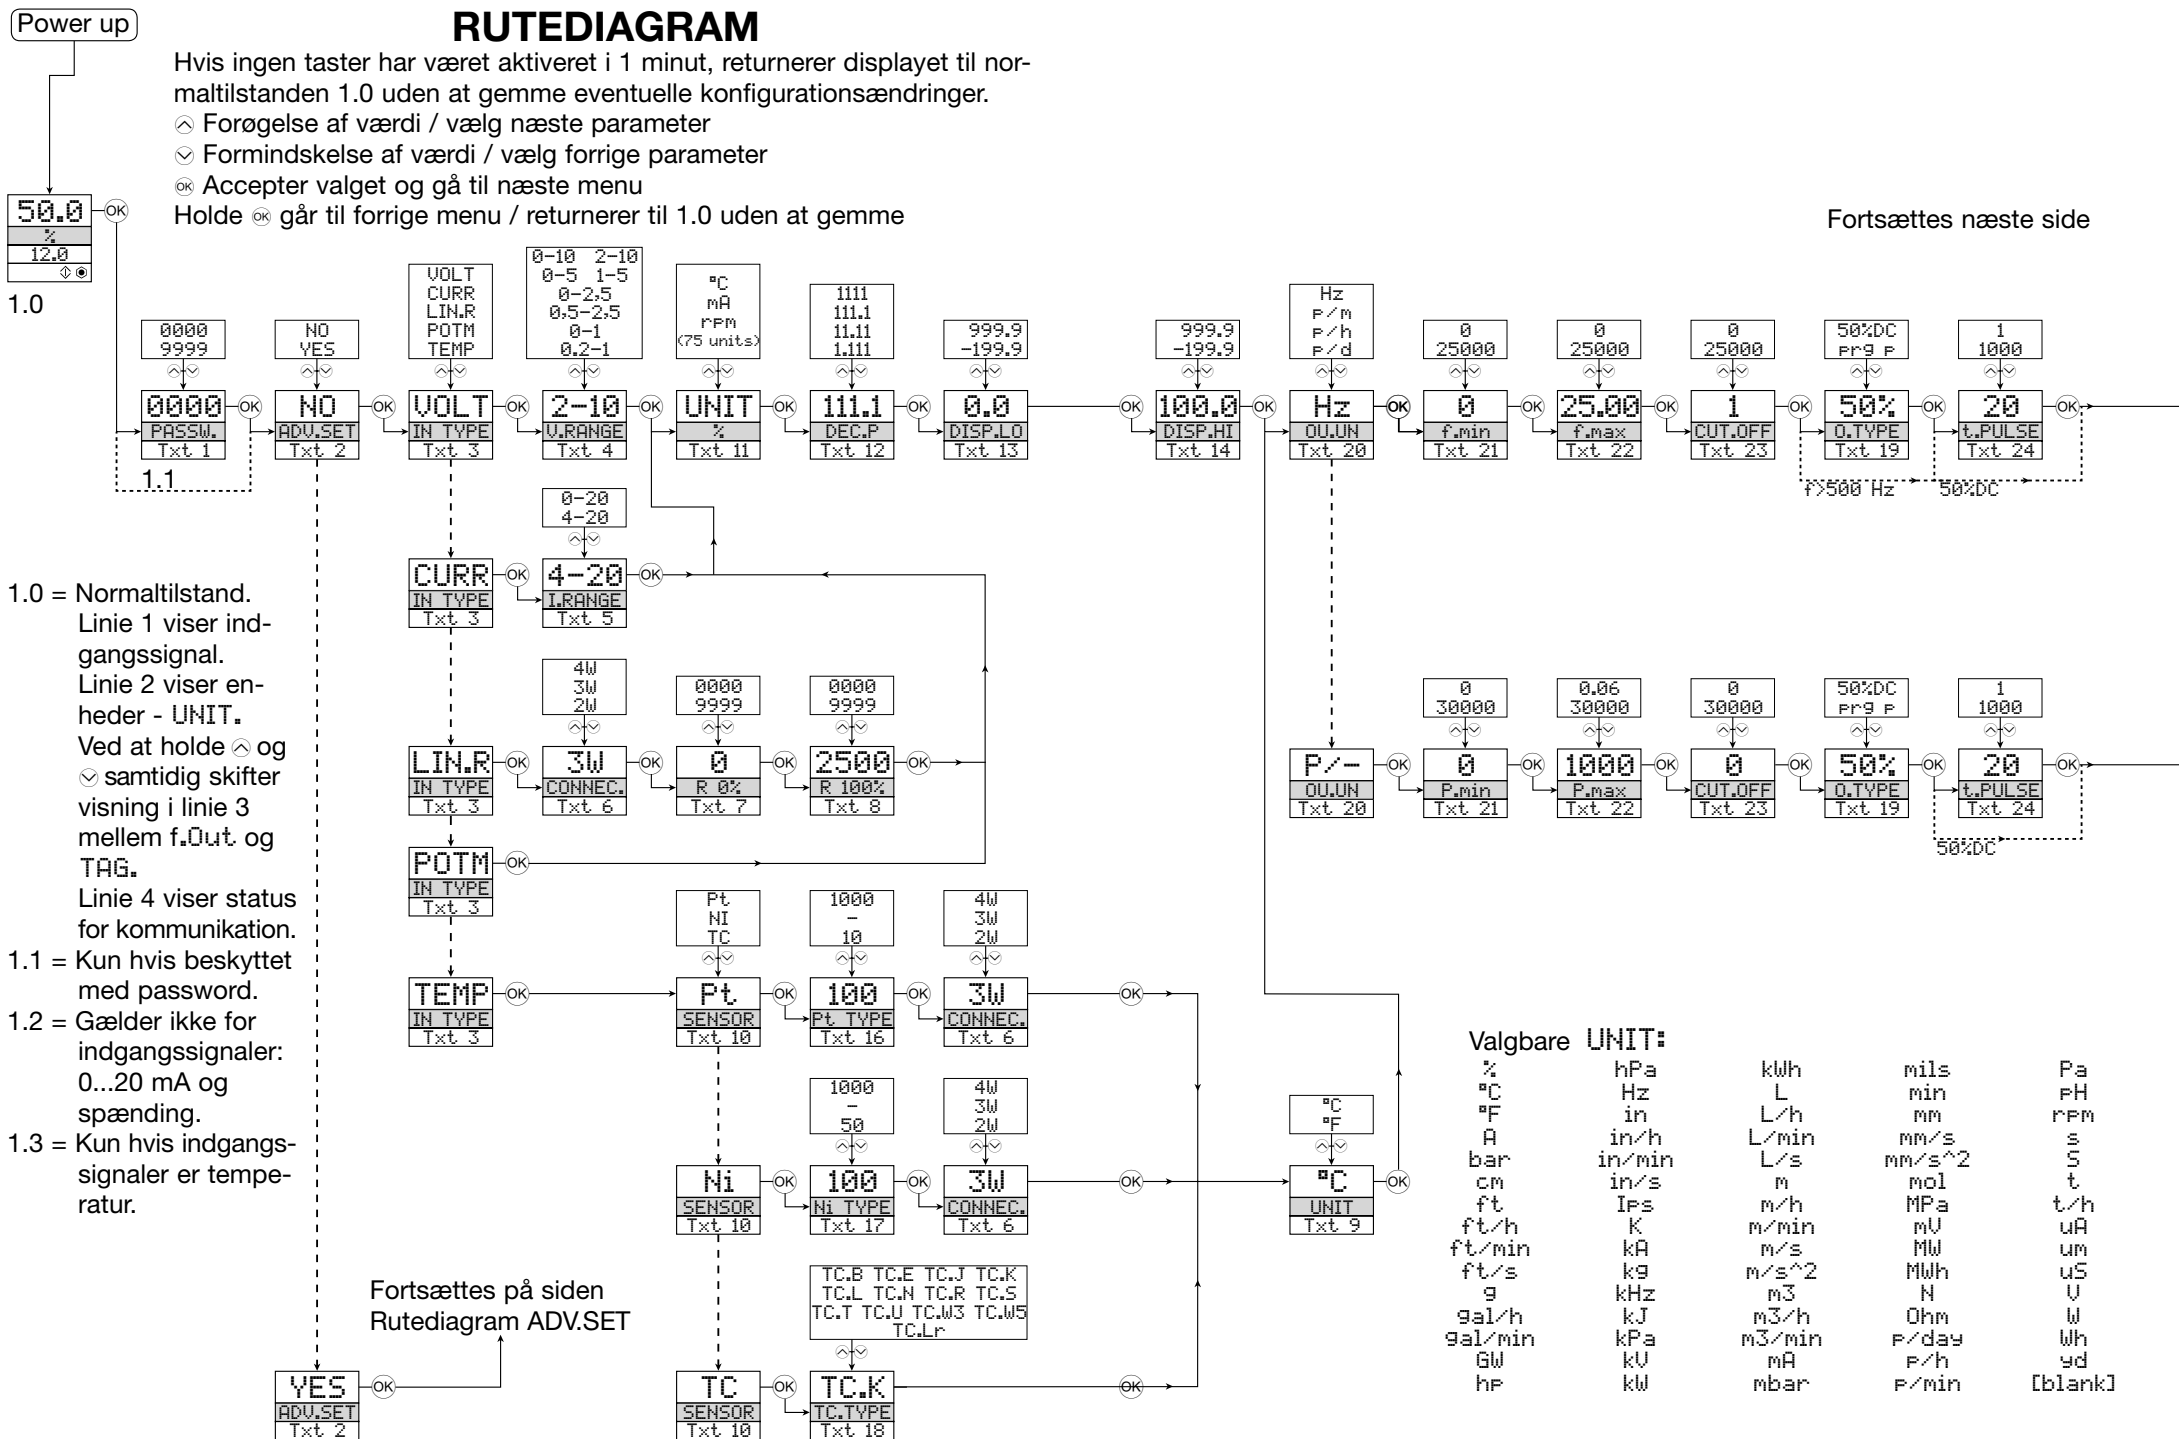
Power up

RUTEDIAGRAM

Hvis ingen taster har været aktiveret i 1 minut, returnerer displayet til normaltilstanden 1.0 uden at gemme eventuelle konfigurationsændringer.
Forøgelse af værdi / vælg næste parameter
Formindskelse af værdi / vælg forrige parameter
Accepter valget og gå til næste menu
Holde går til forrige menu / returnerer til 1.0 uden at gemme

Fortsættes næste side

50.0
%
12.0
1.0

0000 9999
0000 PASSW. Txt 1
1.1

NO YES
NO ADV.SET Txt 2

VOLT CURR LIN.R POTM TEMP
VOLT IN TYPE Txt 3

0-10 2-10 0-5 1-5 0-2.5 0.5-2.5 0-1 0.2-1
2-10 V.RANGE Txt 4

°C mA rpm (75 units)
UNIT % Txt 11

1111 111.1 11.11 1.111
111.1 DEC.P Txt 12

999.9 -199.9
0.0 DISP.LO Txt 13

999.9 -199.9
100.0 DISP.HI Txt 14

Hz p/m p/h p/d
Hz OU.UN Txt 20

0 25000
0 f.min Txt 21

0 25000
25.00 f.max Txt 22

0 25000
1 CUT.OFF Txt 23

50%DC prg p
50% O.TYPE Txt 19
f>500 Hz 50%DC

1 1000
20 t.PULSE Txt 24

0-20 4-20
CURR IN TYPE Txt 3
4-20 I.RANGE Txt 5

4W 3W 2W
LIN.R IN TYPE Txt 3
3W CONNEC. Txt 6
0000 9999
0 R 0% Txt 7
0000 9999
2500 R 100% Txt 8

POTM IN TYPE Txt 3

0 30000
P/- OU.UN Txt 20
0 P.min Txt 21
0.06 30000
1000 P.max Txt 22
0 30000
0 CUT.OFF Txt 23
50%DC prg p
50% O.TYPE Txt 19
1 1000
20 t.PULSE Txt 24
50%DC

1.0 = Normaltilstand. Linie 1 viser indgangssignal. Linie 2 viser enheder - UNIT. Ved at holde og samtidig skifter visning i linie 3 mellem f.Out og TAG. Linie 4 viser status for kommunikation.
1.1 = Kun hvis beskyttet med password.
1.2 = Gælder ikke for indgangssignaler: 0...20 mA og spænding.
1.3 = Kun hvis indgangssignaler er temperatur.

Pt NI TC
TEMP IN TYPE Txt 3
Pt SENSOR Txt 10
1000 - 10
100 Pt TYPE Txt 16
4W 3W 2W
3W CONNEC. Txt 6

1000 - 50
Ni SENSOR Txt 10
100 Ni TYPE Txt 17
4W 3W 2W
3W CONNEC. Txt 6

°C °F
°C UNIT Txt 9

TC.B TC.E TC.J TC.K TC.L TC.N TC.R TC.S TC.T TC.U TC.W3 TC.W5 TC.Lr
TC SENSOR Txt 10
TC.K TC.TYPE Txt 18

Fortsættes på siden Rutediagram ADV.SET
YES ADV.SET Txt 2

Valgbare UNIT:
% °C °F A bar cm ft ft/h ft/min ft/s g gal/h gal/min GW hp
hPa Hz in in/h in/min in/s Ips K kA kg kHz kJ kPa kV kW
kWh L L/h L/min L/s m m/h m/min m/s m/s^2 m3 m3/h m3/min mA mbar
mils min mm mm/s mm/s^2 mol MPa mV MW MWh N Ohm p/day p/h p/min
Pa pH rpm s S t t/h uA um uS V W Wh yd [blank]